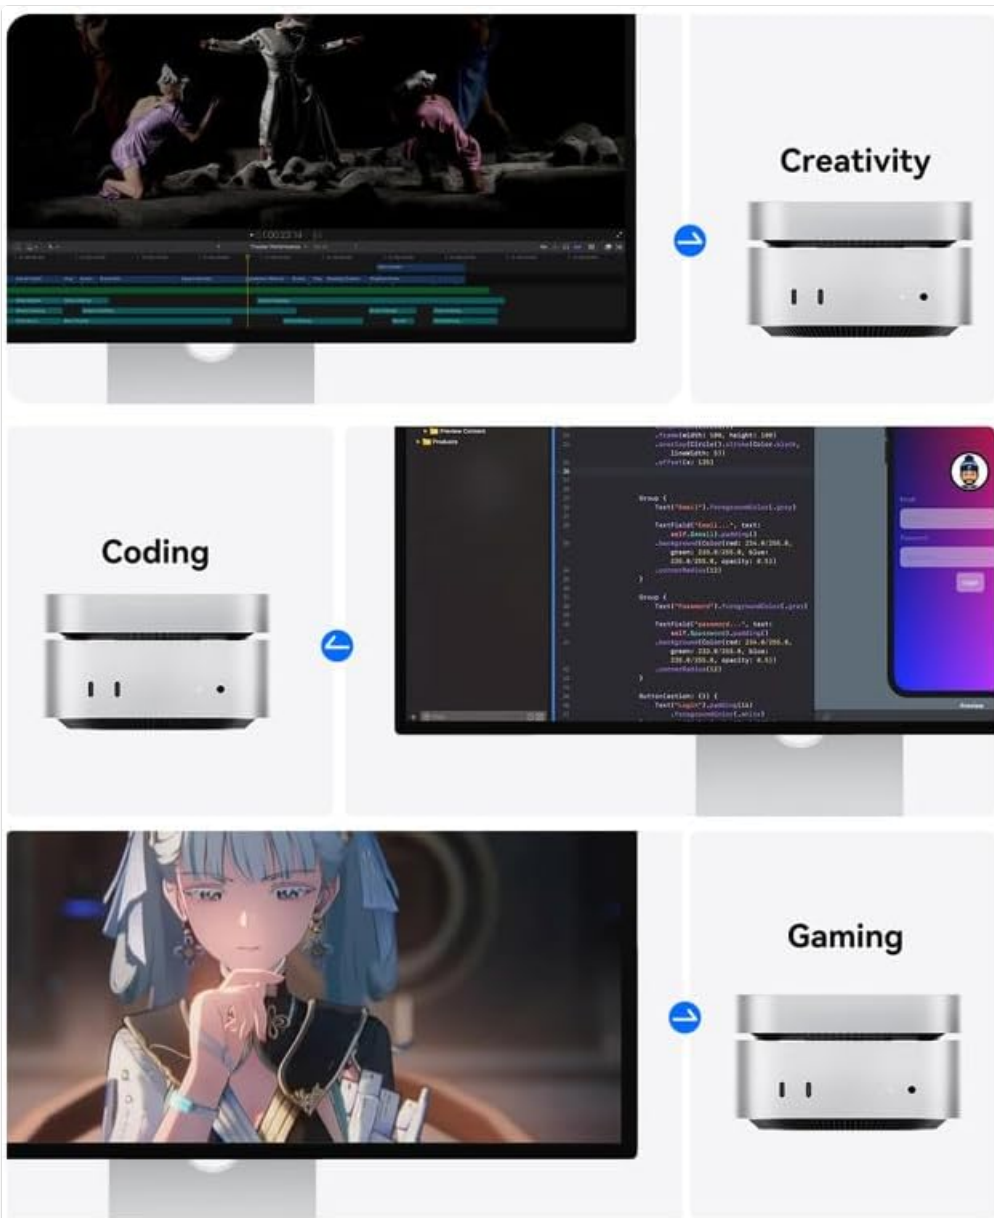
Creativity

Coding

Group {
Text("Email").foregroundColor(.gray)

TextField("Email...", text:
self.$email).padding()
.background(Color(red: 234.0/255.0,
green: 233.0/255.0, blue:
235.0/255.0, opacity: 0.5))
.cornerRadius(12)
}

Group {
Text("Password").foregroundColor(.gray)

TextField("password...", text:
self.$password).padding()
.background(Color(red: 234.0/255.0,
green: 233.0/255.0, blue:
235.0/255.0, opacity: 0.5))
.cornerRadius(12)
}

Button(action: {}) {
Text("Login").padding(12)
.foregroundColor(.white)

Gaming